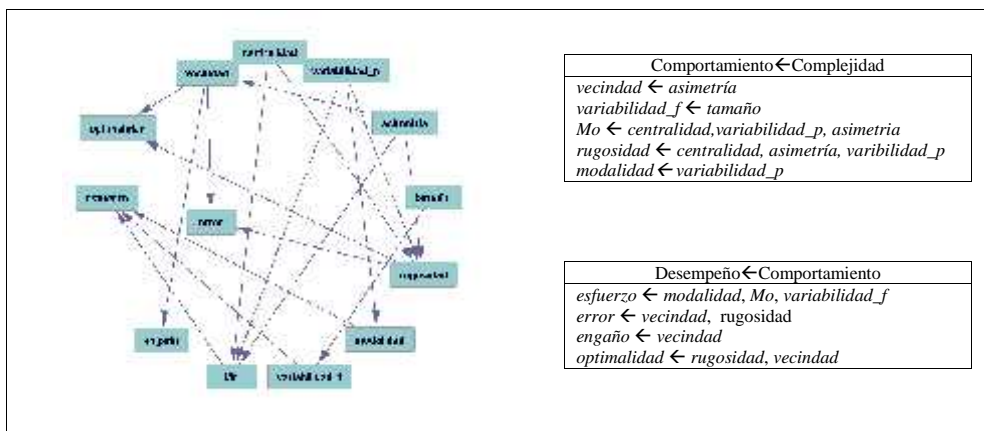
centralidad
vecindad
variabilidad_p
optimalidad
asimetría
esfuerzo
error
tamaño
rugosidad
engaño
modalidad
Mo
variabilidad_f

| Comportamiento←Complejidad |
|---|
| *vecindad* ← *asimetría* <br> *variabilidad_f* ← *tamaño* <br> *Mo* ← *centralidad,variabilidad_p, asimetria* <br> *rugosidad* ← *centralidad, asimetría, varibilidad_p* <br> *modalidad* ← *variabilidad_p* |

| Desempeño←Comportamiento |
|---|
| *esfuerzo* ← *modalidad*, *Mo*, *variabilidad_f* <br> *error* ← *vecindad*, rugosidad <br> *engaño* ← *vecindad* <br> *optimalidad* ← *rugosidad*, *vecindad* |